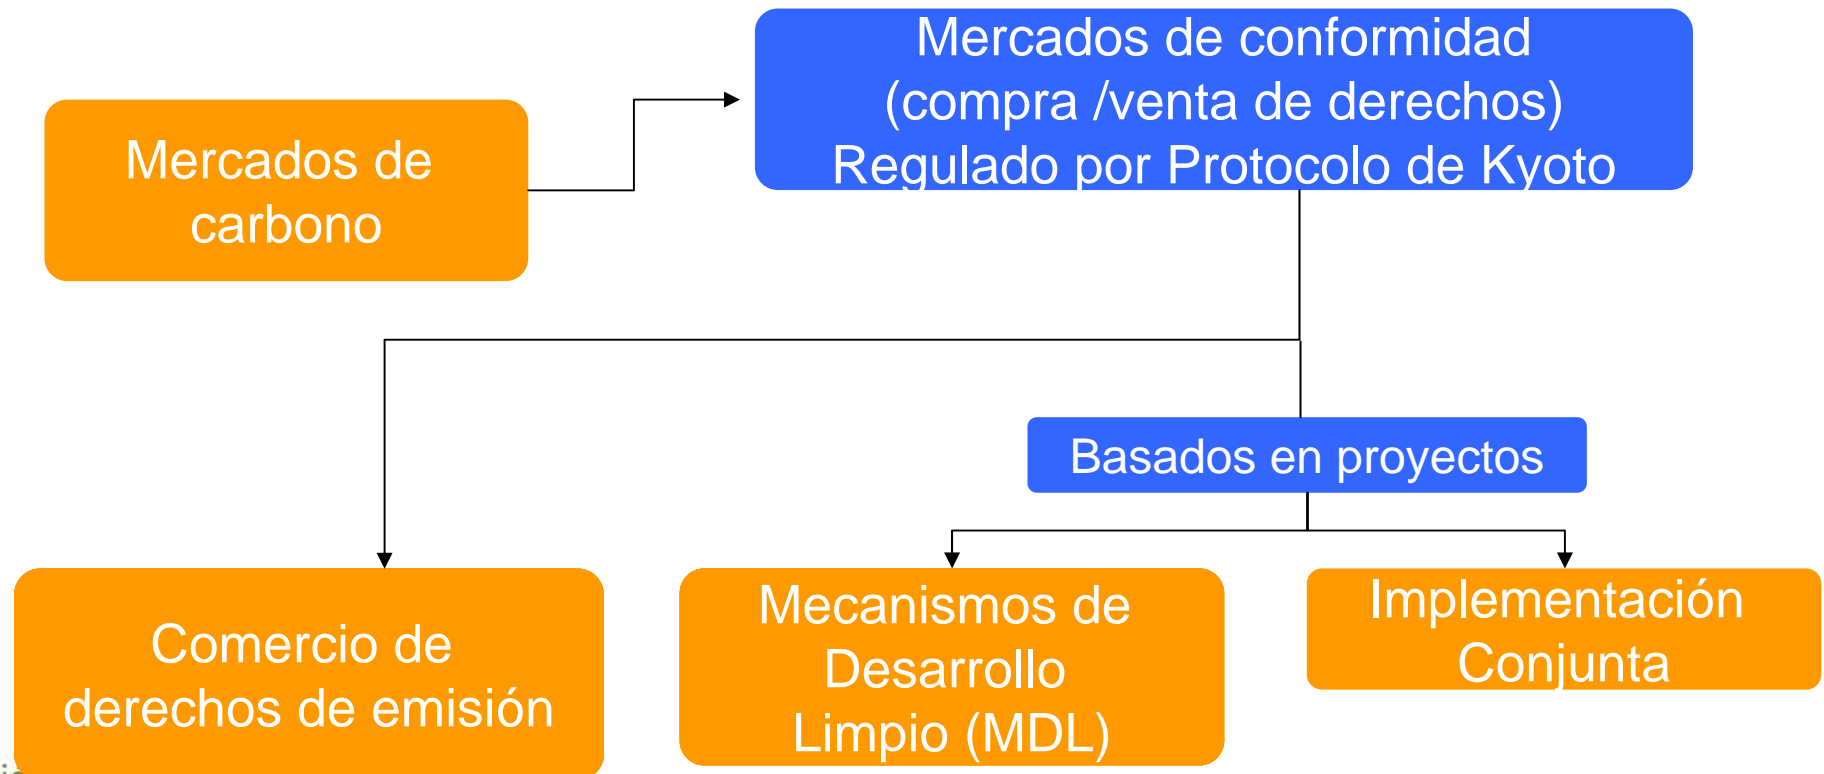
Mercados de carbono

Mercados de conformidad (compra /venta de derechos) Regulado por Protocolo de Kyoto

Basados en proyectos

Comercio de derechos de emisión

Mecanismos de Desarrollo Limpio (MDL)

Implementación Conjunta